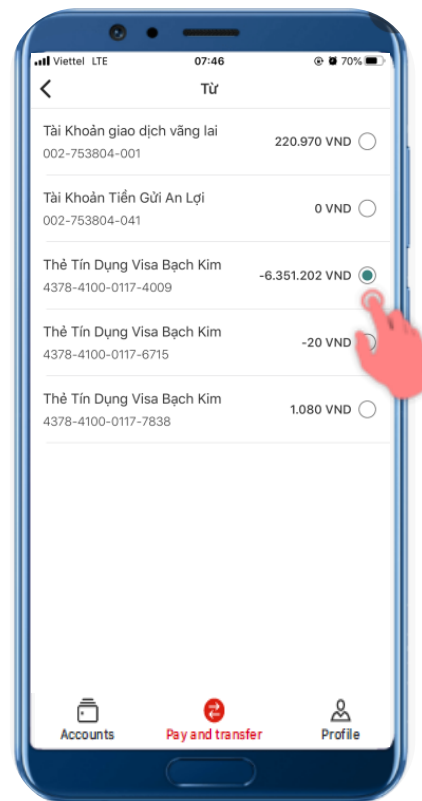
Viettel LTE 07:46 70%

Từ

Tài Khoản giao dịch vãng lai
002-753804-001
220.970 VND

Tài Khoản Tiền Gửi An Lợi
002-753804-041
0 VND

Thẻ Tín Dụng Visa Bạch Kim
4378-4100-0117-4009
-6.351.202 VND

Thẻ Tín Dụng Visa Bạch Kim
4378-4100-0117-6715
-20 VND

Thẻ Tín Dụng Visa Bạch Kim
4378-4100-0117-7838
1.080 VND

Accounts
Pay and transfer
Profile